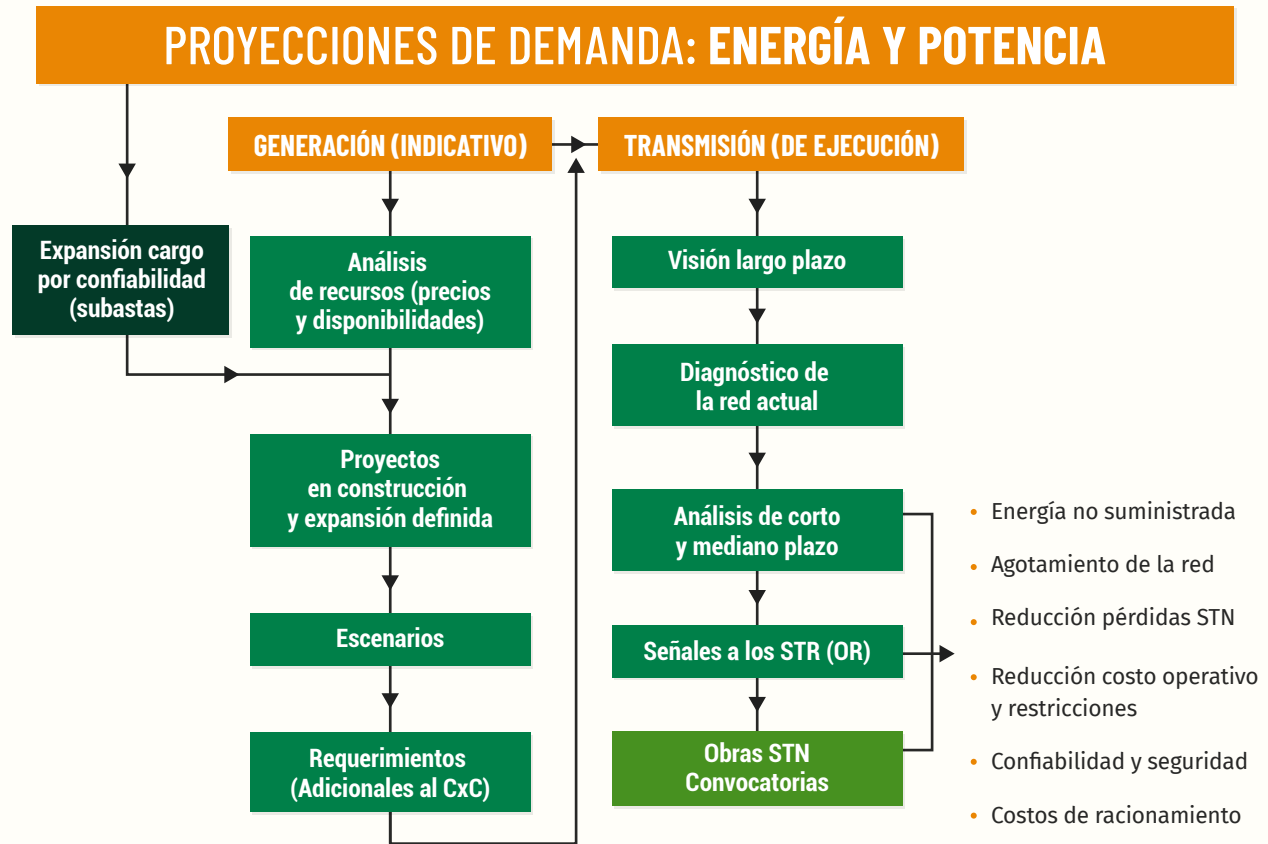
PROYECCIONES DE DEMANDA: ENERGÍA Y POTENCIA

GENERACIÓN (INDICATIVO)

Expansión cargo por confiabilidad (subastas)

Análisis de recursos (precios y disponibilidades)

Proyectos en construcción y expansión definida

Escenarios

Requerimientos (Adicionales al CxC)

TRANSMISIÓN (DE EJECUCIÓN)

Visión largo plazo

Diagnóstico de la red actual

Análisis de corto y mediano plazo

Señales a los STR (OR)

Obras STN Convocatorias

• Energía no suministrada
• Agotamiento de la red
• Reducción pérdidas STN
• Reducción costo operativo y restricciones
• Confiabilidad y seguridad
• Costos de racionamiento